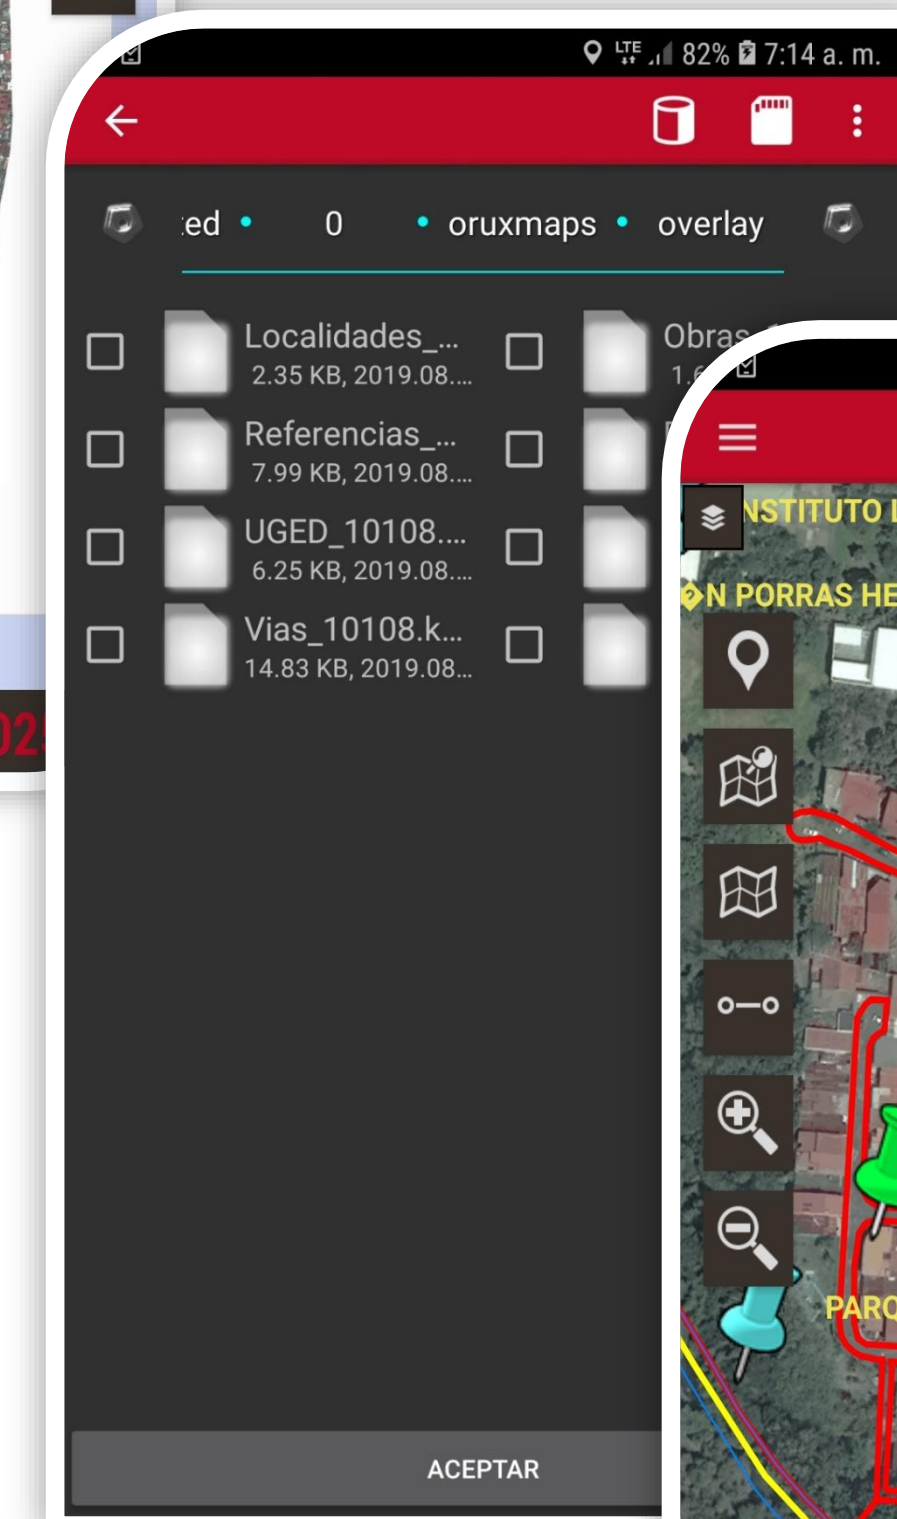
LTE 82% 7:14 a. m.

ed • 0 • oruxmaps • overlay

Localidades_...
2.35 KB, 2019.08....

Obras
1.6

Referencias_...
7.99 KB, 2019.08....

UGED_10108....
6.25 KB, 2019.08....

Vias_10108.k...
14.83 KB, 2019.08...

ACEPTAR

NSTITUTO
N PORRAS HE
PARQ